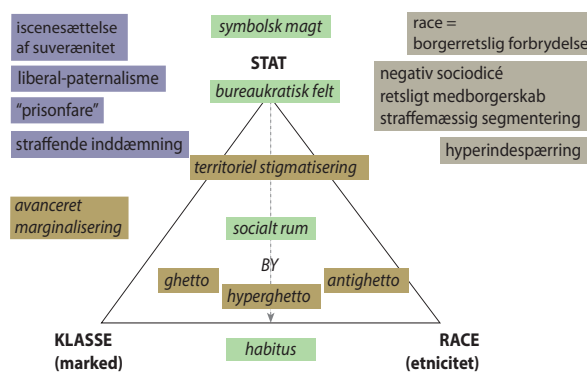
iscenesættelse af suverænitet

liberal-paternalisme

"prisonfare"

straffende inddæmning

symbolsk magt

STAT

bureaukratisk felt

race = borgerretslig forbrydelse

negativ sociodicé
retsligt medborgerskab
straffemæssig segmentering

hyperindespærring

territoriel stigmatisering

avanceret marginalisering

socialt rum

BY

ghetto

antighetto

hyperghetto

KLASSE (marked)

habitus

RACE (etnicitet)